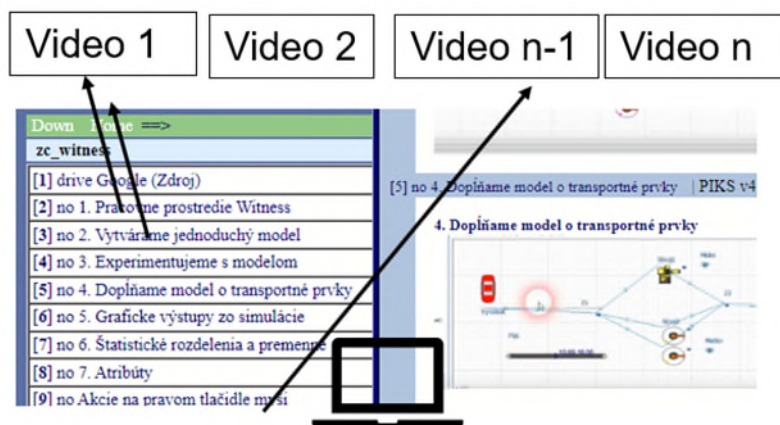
Video 1
Video 2
Video n-1
Video n

Down Home ==>
zc_witness
[1] drive Google (Zdroj)
[2] no 1. Pracovné prostredie Witness
[3] no 2. Vytvárame jednoduchý model
[4] no 3. Experimentujeme s modelom
[5] no 4. Doplňame model o transportné prvky
[6] no 5. Grafické výstupy zo simulácie
[7] no 6. Štatistické rozdelenia a premenné
[8] no 7. Atribúty
[9] no Akcie na pravom tlačidle myši

[5] no 4. Doplňame model o transportné prvky | PIKS v4
4. Doplňame model o transportné prvky